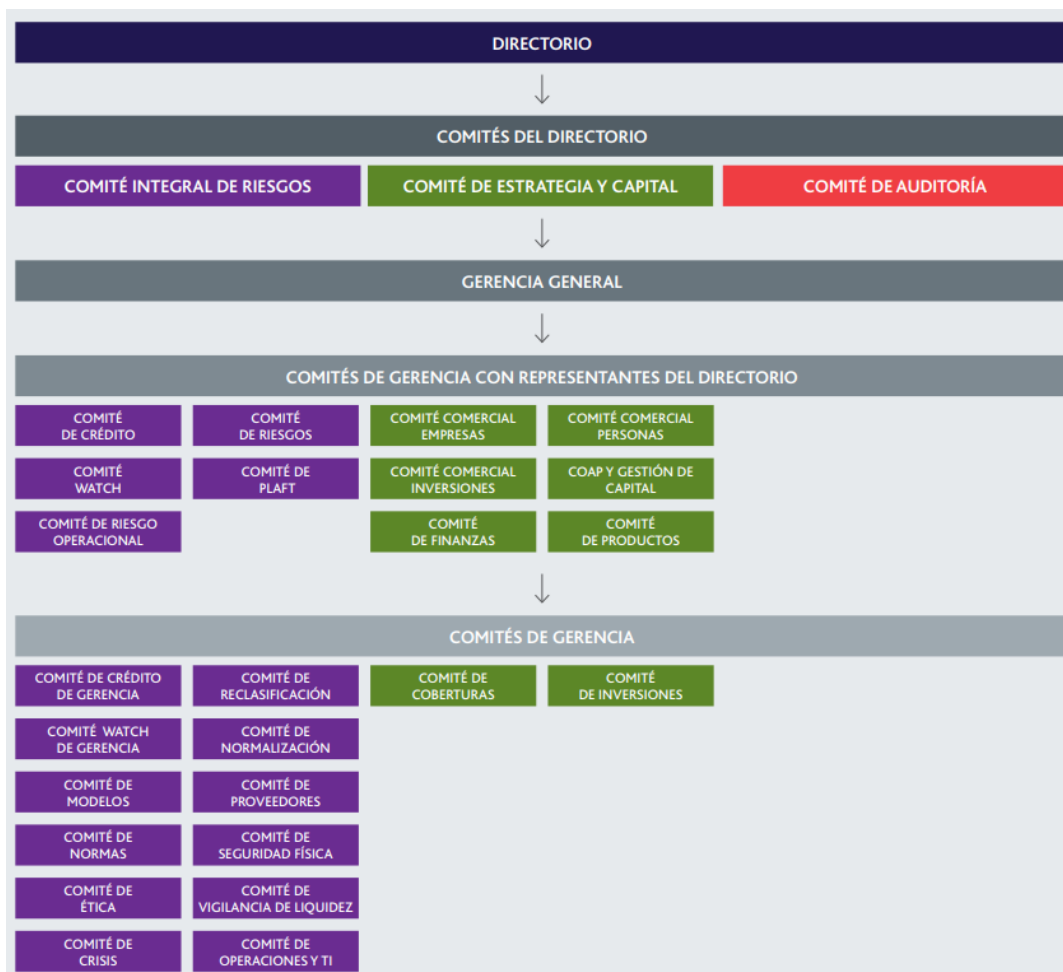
DIRECTORIO

COMITÉS DEL DIRECTORIO

COMITÉ INTEGRAL DE RIESGOS

COMITÉ DE ESTRATEGIA Y CAPITAL

COMITÉ DE AUDITORÍA

GERENCIA GENERAL

COMITÉS DE GERENCIA CON REPRESENTANTES DEL DIRECTORIO

COMITÉ DE CRÉDITO

COMITÉ DE RIESGOS

COMITÉ COMERCIAL EMPRESAS

COMITÉ COMERCIAL PERSONAS

COMITÉ WATCH

COMITÉ DE PLAFT

COMITÉ COMERCIAL INVERSIONES

COAP Y GESTIÓN DE CAPITAL

COMITÉ DE RIESGO OPERACIONAL

COMITÉ DE FINANZAS

COMITÉ DE PRODUCTOS

COMITÉS DE GERENCIA

COMITÉ DE CRÉDITO DE GERENCIA

COMITÉ DE RECLASIFICACIÓN

COMITÉ DE COBERTURAS

COMITÉ DE INVERSIONES

COMITÉ WATCH DE GERENCIA

COMITÉ DE NORMALIZACIÓN

COMITÉ DE MODELOS

COMITÉ DE PROVEEDORES

COMITÉ DE NORMAS

COMITÉ DE SEGURIDAD FÍSICA

COMITÉ DE ÉTICA

COMITÉ DE VIGILANCIA DE LIQUIDEZ

COMITÉ DE CRISIS

COMITÉ DE OPERACIONES Y TI